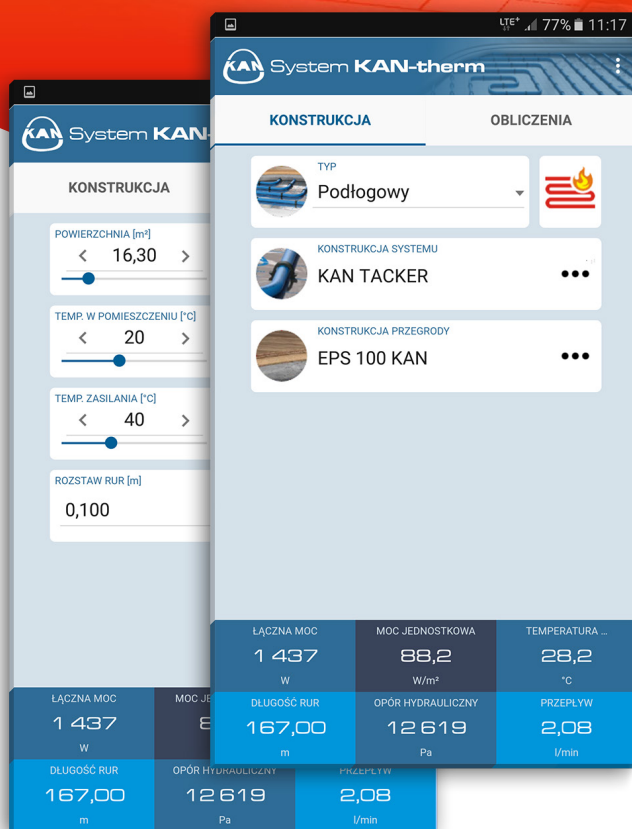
LTE 77% 11:17

KAN System KAN-therm

KONSTRUKCJA

OBLICZENIA

TYP
Podłogowy

KONSTRUKCJA SYSTEMU
KAN TACKER

KONSTRUKCJA PRZEGRODY
EPS 100 KAN

| ŁĄCZNA MOC | MOC JEDNOSTKOWA | TEMPERATURA ... |
|---|---|---|
| 1 437 | 88,2 | 28,2 |
| W | W/m² | °C |
| DŁUGOŚĆ RUR | OPÓR HYDRAULICZNY | PRZEPŁYW |
| 167,00 | 12 619 | 2,08 |
| m | Pa | l/min |

KAN System KAN-

KONSTRUKCJA

POWIERZCHNIA [m²]
16,30

TEMP. W POMIESZCZENIU [°C]
20

TEMP. ZASILANIA [°C]
40

ROZSTAW RUR [m]
0,100

| ŁĄCZNA MOC | MOC JE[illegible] | |
|---|---|---|
| 1 437 | 8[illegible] | |
| W | | |
| DŁUGOŚĆ RUR | OPÓR HYDRAULICZNY | PRZEPŁYW |
| 167,00 | 12 619 | 2,08 |
| m | Pa | l/min |